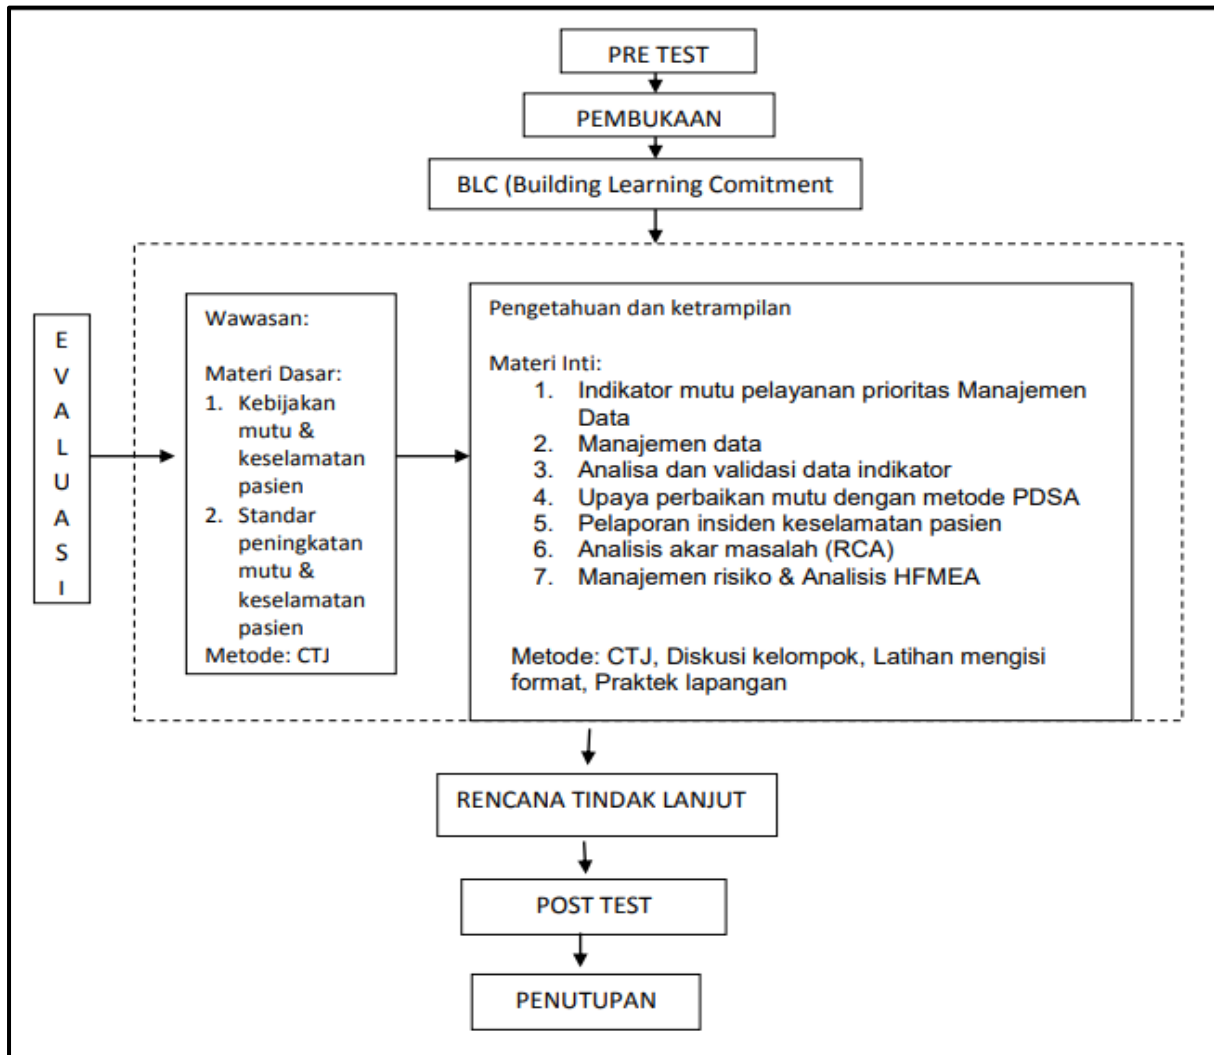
PRE TEST

PEMBUKAAN

BLC (Building Learning Comitment

E
V
A
L
U
A
S
I

Wawasan:

Materi Dasar:
1. Kebijakan mutu & keselamatan pasien
2. Standar peningkatan mutu & keselamatan pasien
Metode: CTJ

Pengetahuan dan ketrampilan

Materi Inti:
1. Indikator mutu pelayanan prioritas Manajemen Data
2. Manajemen data
3. Analisa dan validasi data indikator
4. Upaya perbaikan mutu dengan metode PDSA
5. Pelaporan insiden keselamatan pasien
6. Analisis akar masalah (RCA)
7. Manajemen risiko & Analisis HFMEA

Metode: CTJ, Diskusi kelompok, Latihan mengisi format, Praktek lapangan

RENCANA TINDAK LANJUT

POST TEST

PENUTUPAN